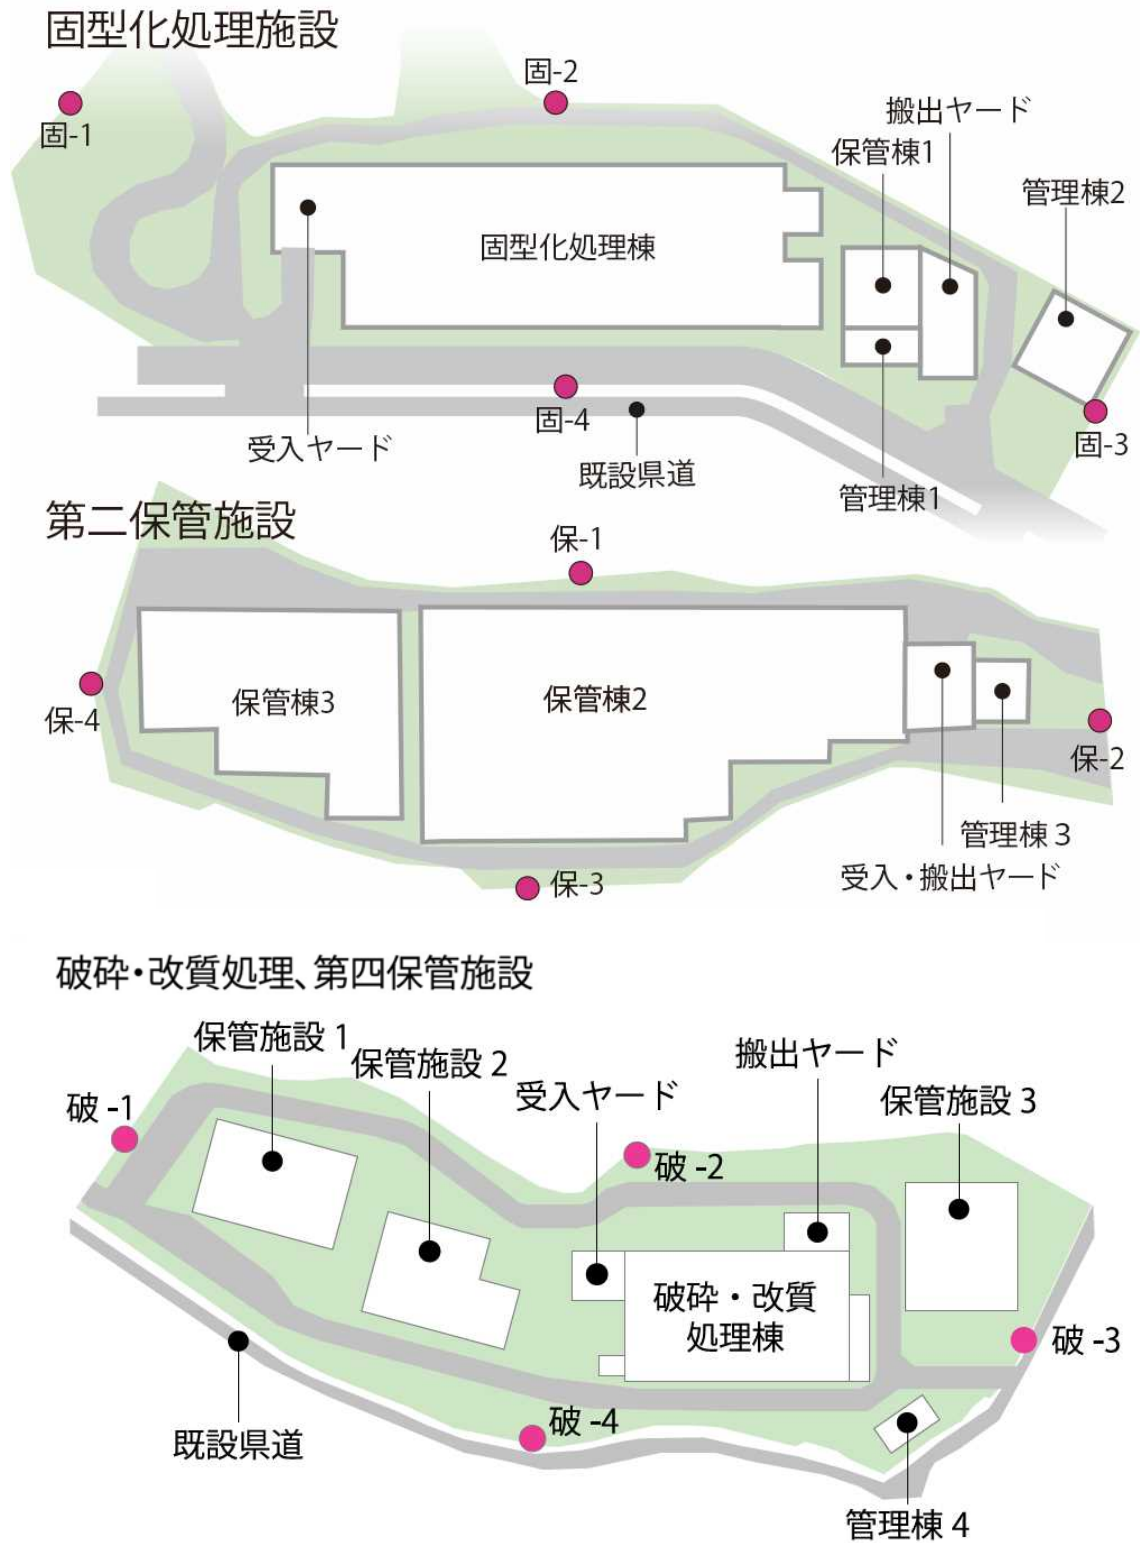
固型化処理施設

固-2
固-1
搬出ヤード
保管棟1
管理棟2
固型化処理棟
固-4
受入ヤード
既設県道
固-3
管理棟1

第二保管施設

保-1
保-4
保管棟3
保管棟2
保-2
管理棟 3
受入・搬出ヤード
保-3

破砕・改質処理、第四保管施設

保管施設 1
保管施設 2
搬出ヤード
受入ヤード
保管施設 3
破 -1
破 -2
破砕・改質
処理棟
破 -3
既設県道
破 -4
管理棟 4